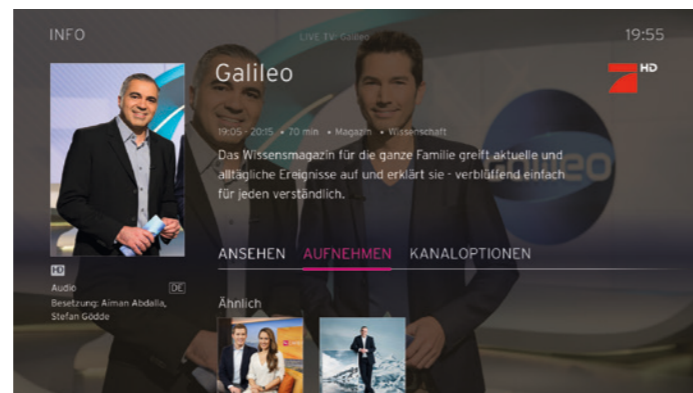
INFO

LIVE TV: Galileo

19:55

Galileo

HD

19:05 - 20:15 • 70 min • Magazin • Wissenschaft

Das Wissensmagazin für die ganze Familie greift aktuelle und alltägliche Ereignisse auf und erklärt sie - verblüffend einfach für jeden verständlich.

HD

Audio DE

Besetzung: Aiman Abdalla, Stefan Gödde

ANSEHEN AUFNEHMEN KANALOPTIONEN

Ähnlich